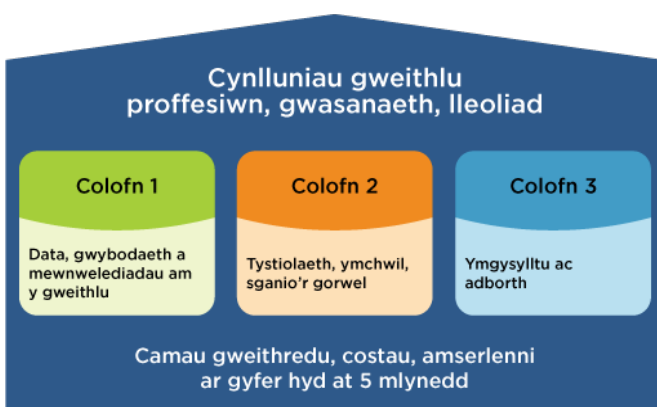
Cynlluniau gweithlu
proffesiwn, gwasanaeth, lleoliad

Colofn 1

Data, gwybodaeth a mewnwelediadau am y gweithlu

Colofn 2

Tystiolaeth, ymchwil, sganio'r gorwel

Colofn 3

Ymgysylltu ac adborth

Camau gweithredu, costau, amserlenni
ar gyfer hyd at 5 mlynedd